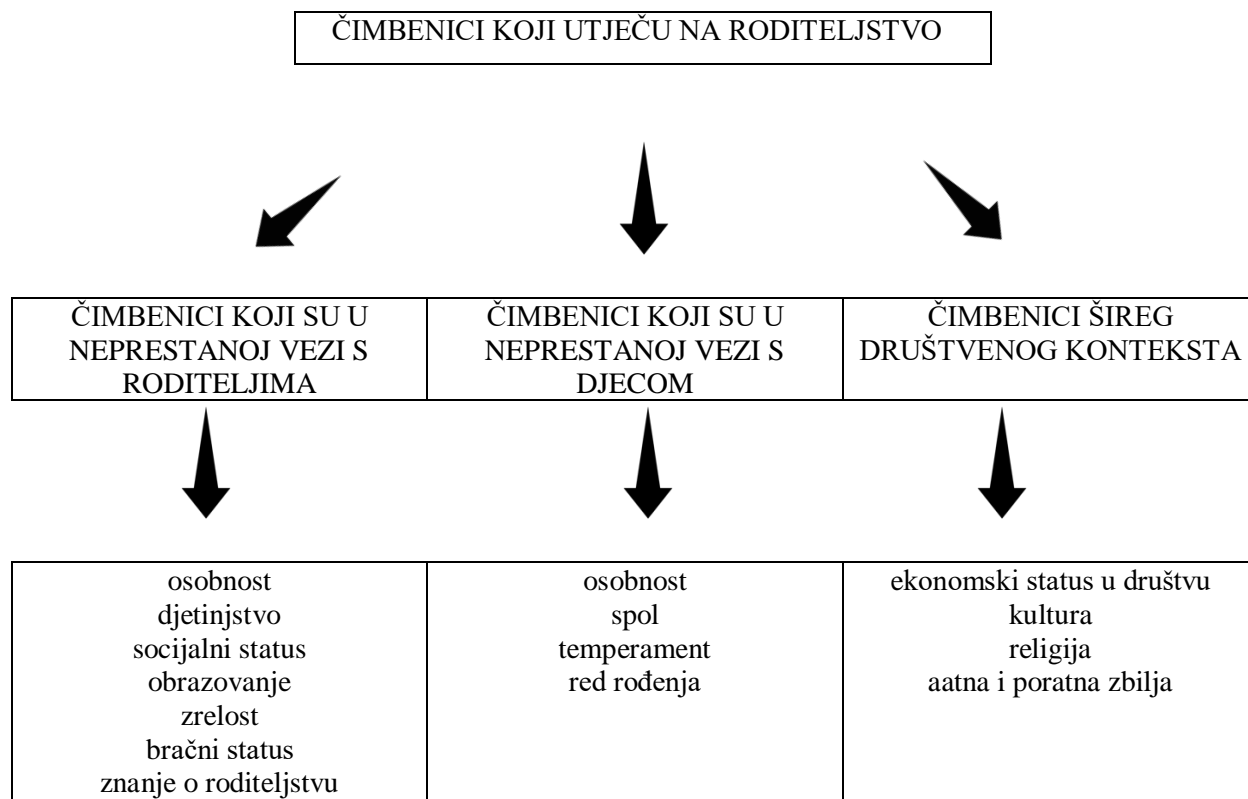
ČIMBENICI KOJI UTJEČU NA RODITELJSTVO

| ČIMBENICI KOJI SU U NEPRESTANOJ VEZI S RODITELJIMA | ČIMBENICI KOJI SU U NEPRESTANOJ VEZI S DJECOM | ČIMBENICI ŠIREG DRUŠTVENOG KONTEKSTA |
|---|---|---|

| osobnost<br>djetinjstvo<br>socijalni status<br>obrazovanje<br>zrelost<br>bračni status<br>znanje o roditeljstvu | osobnost<br>spol<br>temperament<br>red rođenja | ekonomski status u društvu<br>kultura<br>religija<br>aatna i poratna zbilja |
|---|---|---|